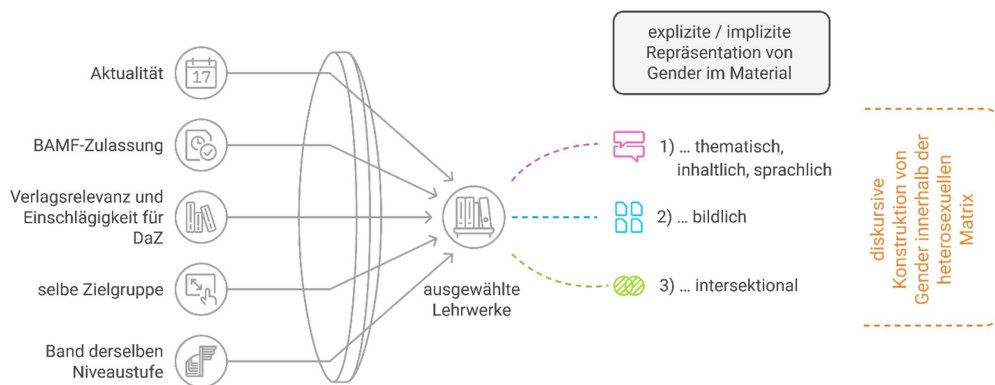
Aktualität

17

BAMF-Zulassung

Verlagsrelevanz und Einschlägigkeit für DaZ

selbe Zielgruppe

Band derselben Niveaustufe

ausgewählte Lehrwerke

explizite / implizite Repräsentation von Gender im Material

1) … thematisch, inhaltlich, sprachlich

2) … bildlich

3) … intersektional

diskursive Konstruktion von Gender innerhalb der heterosexuellen Matrix